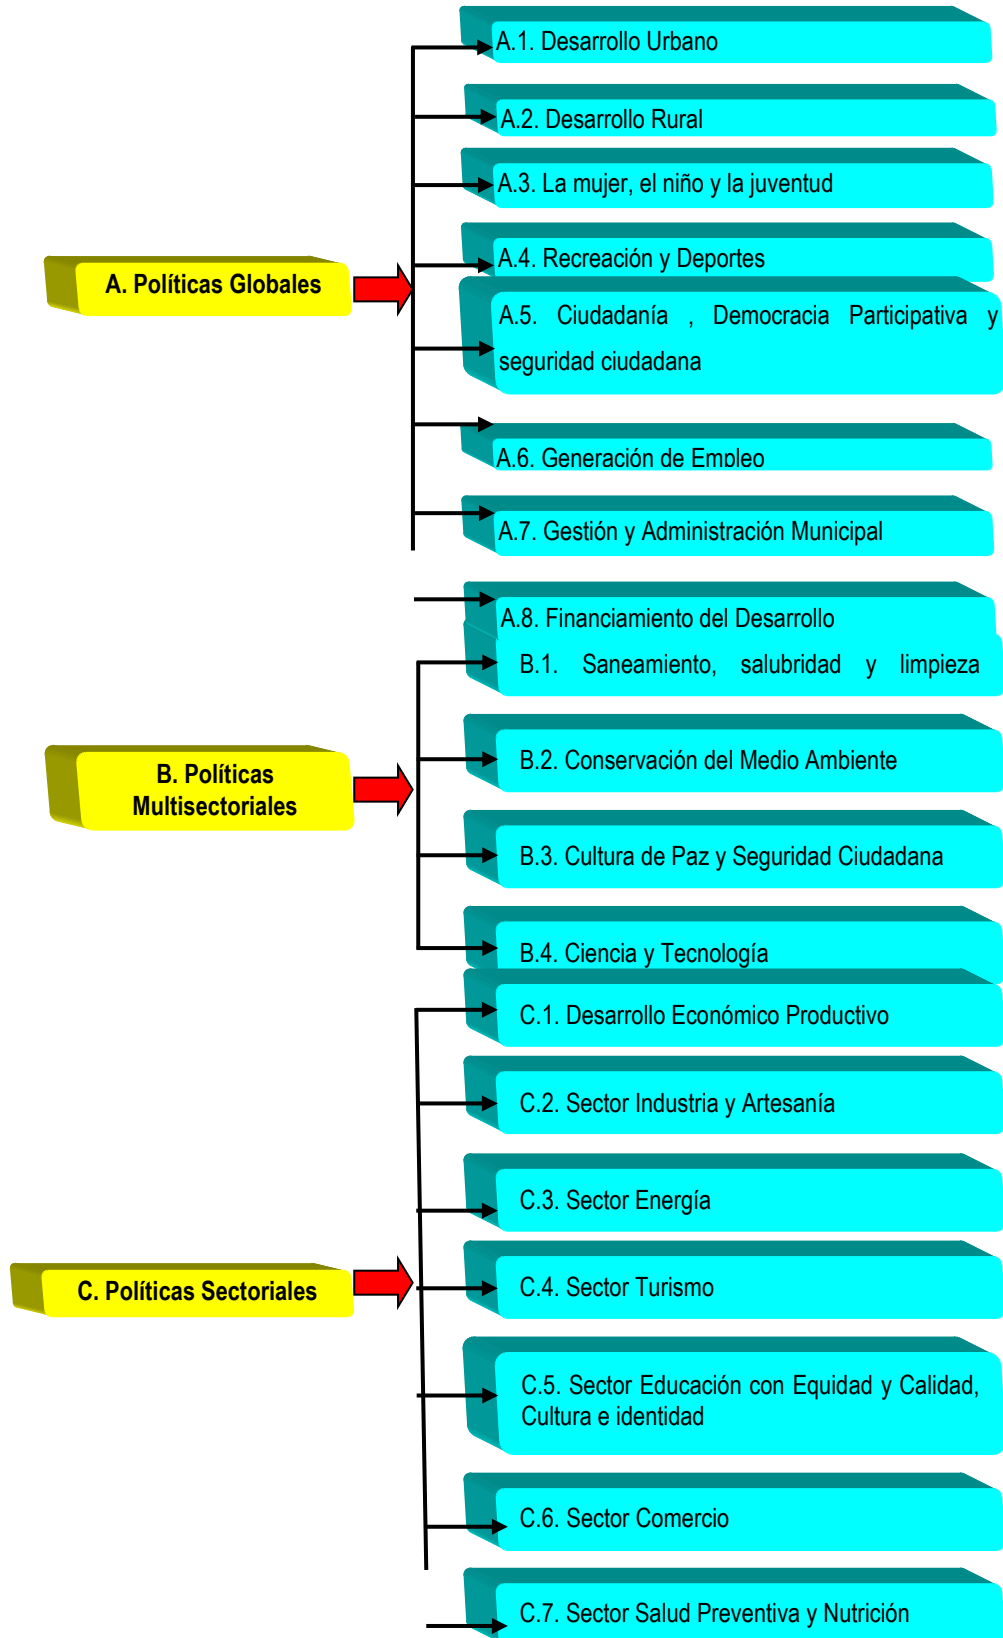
A. Políticas Globales

A.1. Desarrollo Urbano

A.2. Desarrollo Rural

A.3. La mujer, el niño y la juventud

A.4. Recreación y Deportes

A.5. Ciudadanía , Democracia Participativa y seguridad ciudadana

A.6. Generación de Empleo

A.7. Gestión y Administración Municipal

A.8. Financiamiento del Desarrollo

B. Políticas Multisectoriales

B.1. Saneamiento, salubridad y limpieza

B.2. Conservación del Medio Ambiente

B.3. Cultura de Paz y Seguridad Ciudadana

B.4. Ciencia y Tecnología

C. Políticas Sectoriales

C.1. Desarrollo Económico Productivo

C.2. Sector Industria y Artesanía

C.3. Sector Energía

C.4. Sector Turismo

C.5. Sector Educación con Equidad y Calidad, Cultura e identidad

C.6. Sector Comercio

C.7. Sector Salud Preventiva y Nutrición